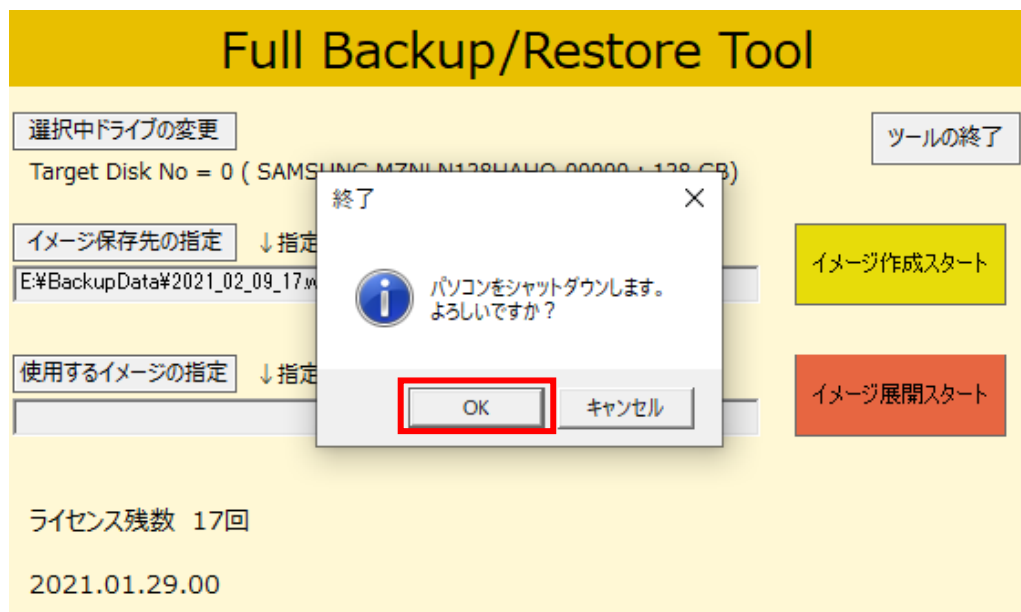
Full Backup/Restore Tool

選択中ドライブの変更

ツールの終了

Target Disk No = 0 ( SAMSUNG MZNLN128HAHQ-00000 : 128 GB)

イメージ保存先の指定 ↓指定

E:¥BackupData¥2021_02_09_17.w

イメージ作成スタート

使用するイメージの指定 ↓指定

イメージ展開スタート

終了

パソコンをシャットダウンします。
よろしいですか？

OK

キャンセル

ライセンス残数 17回

2021.01.29.00